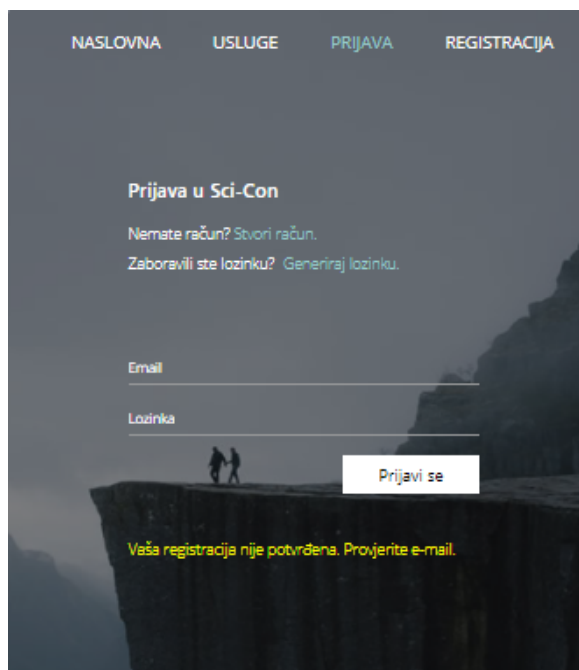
NASLOVNA USLUGE PRIJAVA REGISTRACIJA

Prijava u Sci-Con

Nemate račun? Stvori račun.

Zaboravili ste lozinku? Generiraj lozinku.

Email

Lozinka

Prijavi se

Vaša registracija nije potvrđena. Provjerite e-mail.